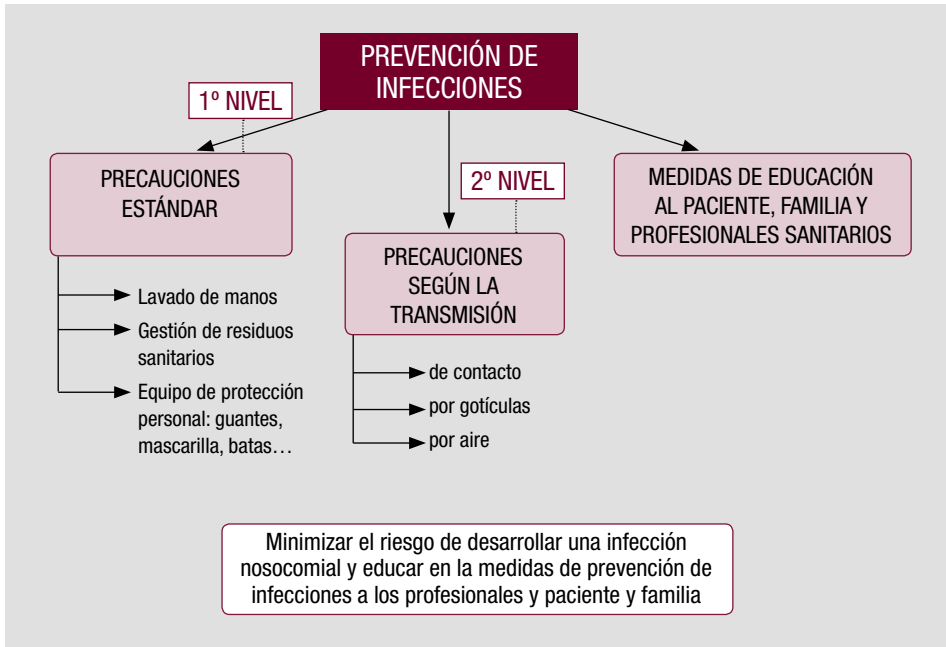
PREVENCIÓN DE INFECCIONES

1º NIVEL

PRECAUCIONES ESTÁNDAR

Lavado de manos

Gestión de residuos sanitarios

Equipo de protección personal: guantes, mascarilla, batas…

2º NIVEL

PRECAUCIONES SEGÚN LA TRANSMISIÓN

de contacto

por gotículas

por aire

MEDIDAS DE EDUCACIÓN AL PACIENTE, FAMILIA Y PROFESIONALES SANITARIOS

Minimizar el riesgo de desarrollar una infección nosocomial y educar en la medidas de prevención de infecciones a los profesionales y paciente y familia